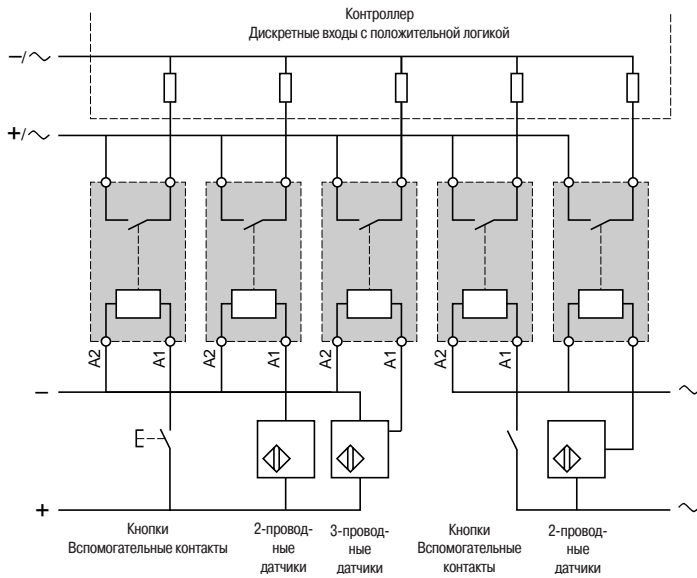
Контроллер
Дискретные входы с положительной логикой

–/~

+/~

A2 A1 A2 A1 A2 A1 A2 A1

–

~

+

~

Кнопки
Вспомогательные контакты

2-проводные датчики

3-проводные датчики

Кнопки
Вспомогательные контакты

2-проводные датчики